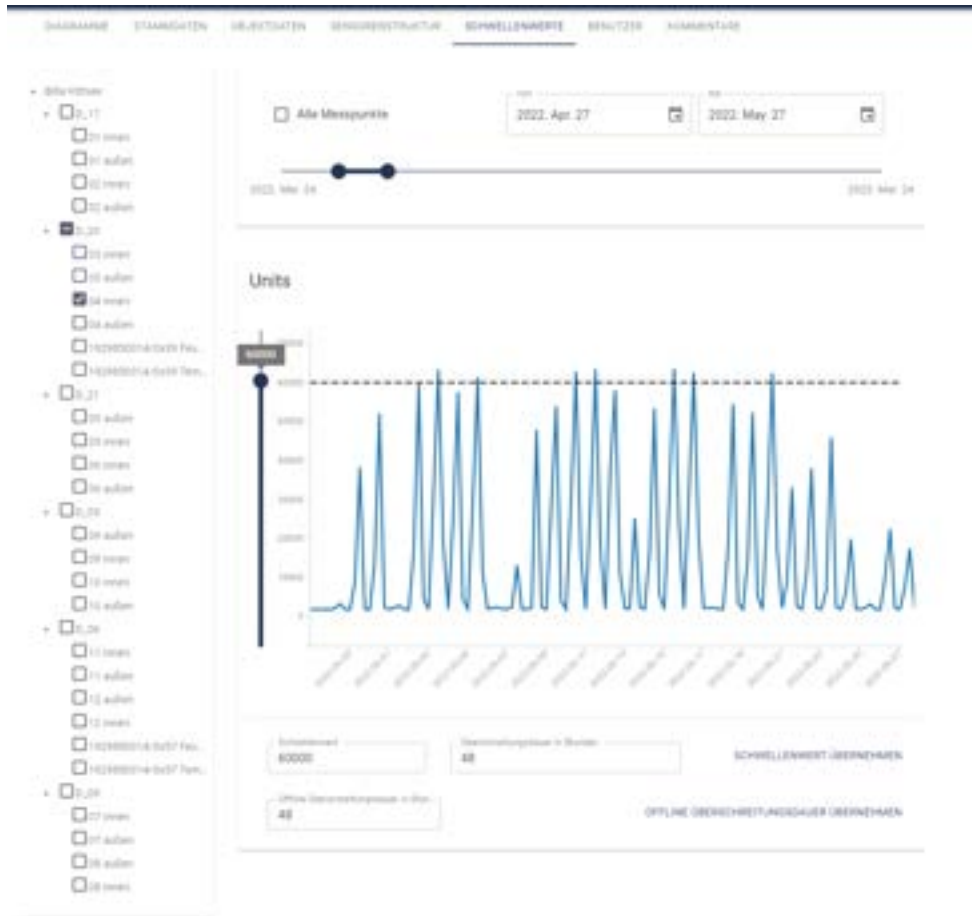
DIAGRAMME STAMMDATEN OBJEKTDATEN SENSORSTRUKTUR SCHWELLENWERTE BENUTZER KOMMENTARE

Bitte Wählen
D_17
01 innen
01 außen
02 innen
02 außen
D_20
03 innen
03 außen
04 innen
04 außen
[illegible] Feu...
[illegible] Tem...
D_21
05 außen
05 innen
06 innen
06 außen
D_23
09 außen
09 innen
10 innen
10 außen
D_26
11 innen
11 außen
12 außen
12 innen
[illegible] Feu...
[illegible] Tem...
D_28
07 innen
07 außen
08 außen
08 innen

Alle Messpunkte
Von
2022. Apr. 27
Bis
2022. May. 27
2022. Mar. 24
2022. Mar. 24

Units

60000

Schwellenwert
60000
Überschreitungsdauer in Stunden
48
SCHWELLENWERT ÜBERNEHMEN

Offline Überschreitungsdauer in Stun...
48
OFFLINE ÜBERSCHREITUNGSDAUER ÜBERNEHMEN